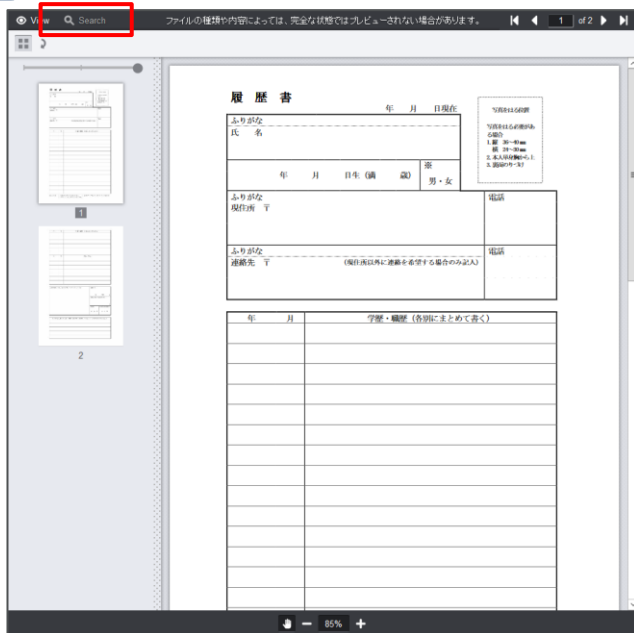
View Search ファイルの種類や内容によっては、完全な状態ではプレビューされない場合があります。 1 of 2

履歴書

年 月 日現在

写真をはる位置

写真をはる必要がある場合
1. 縦 36～40㎜
横 24～30㎜
2. 本人単身胸から上
3. 裏面のりづけ

ふりがな
氏名

年 月 日生（満 歳）

※
男・女

ふりがな
現住所 〒

電話

ふりがな
連絡先 〒 （現住所以外に連絡を希望する場合のみ記入）

電話

| 年 | 月 | 学歴・職歴（各別にまとめて書く） |
|---|---|---|
| | | |
| | | |
| | | |
| | | |
| | | |
| | | |
| | | |
| | | |
| | | |
| | | |
| | | |
| | | |
| | | |
| | | |

1

2

85%